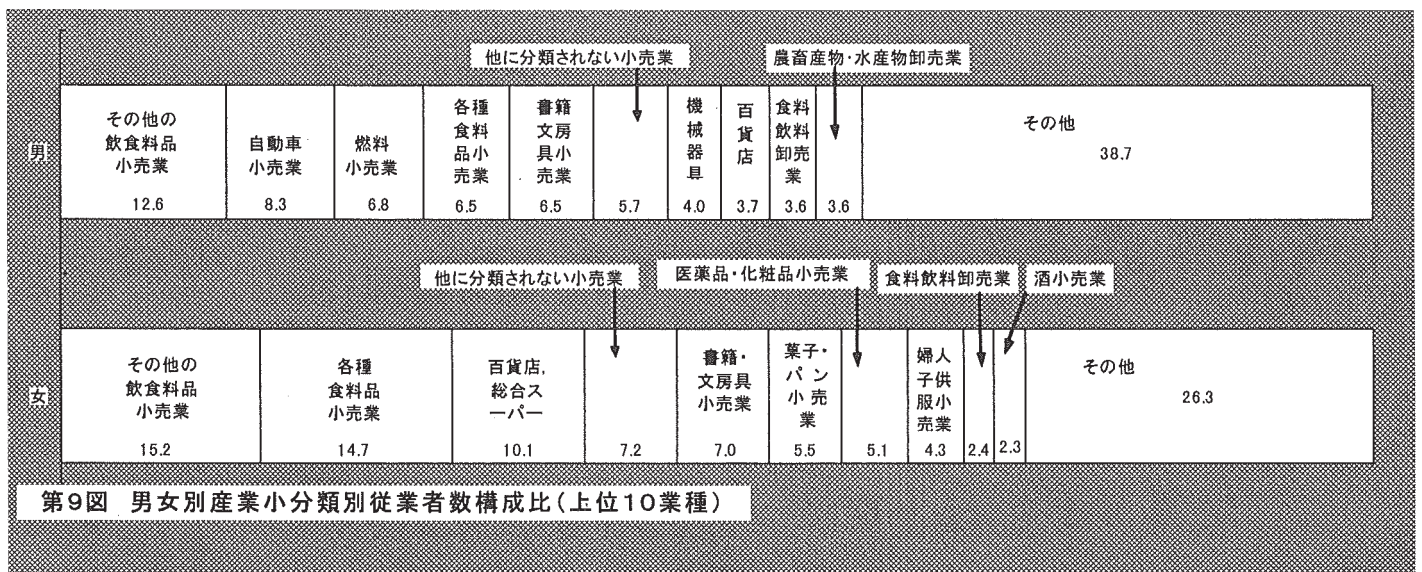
他に分類されない小売業

農畜産物·水産物卸売業

| | その他の飲食料品小売業 | 自動車小売業 | 燃料小売業 | 各種食料品小売業 | 書籍文房具小売業 | | 機械器具 | 百貨店 | 食料飲料卸売業 | | その他 |
|---|---|---|---|---|---|---|---|---|---|---|---|
| 男 | 12.6 | 8.3 | 6.8 | 6.5 | 6.5 | 5.7 | 4.0 | 3.7 | 3.6 | 3.6 | 38.7 |

他に分類されない小売業

医薬品·化粧品小売業

食料飲料卸売業

酒小売業

| | その他の飲食料品小売業 | 各種食料品小売業 | 百貨店,総合スーパー | | 書籍·文房具小売業 | 菓子·パン小売業 | | 婦人子供服小売業 | | | その他 |
|---|---|---|---|---|---|---|---|---|---|---|---|
| 女 | 15.2 | 14.7 | 10.1 | 7.2 | 7.0 | 5.5 | 5.1 | 4.3 | 2.4 | 2.3 | 26.3 |

第9図 男女別産業小分類別従業者数構成比(上位10業種)